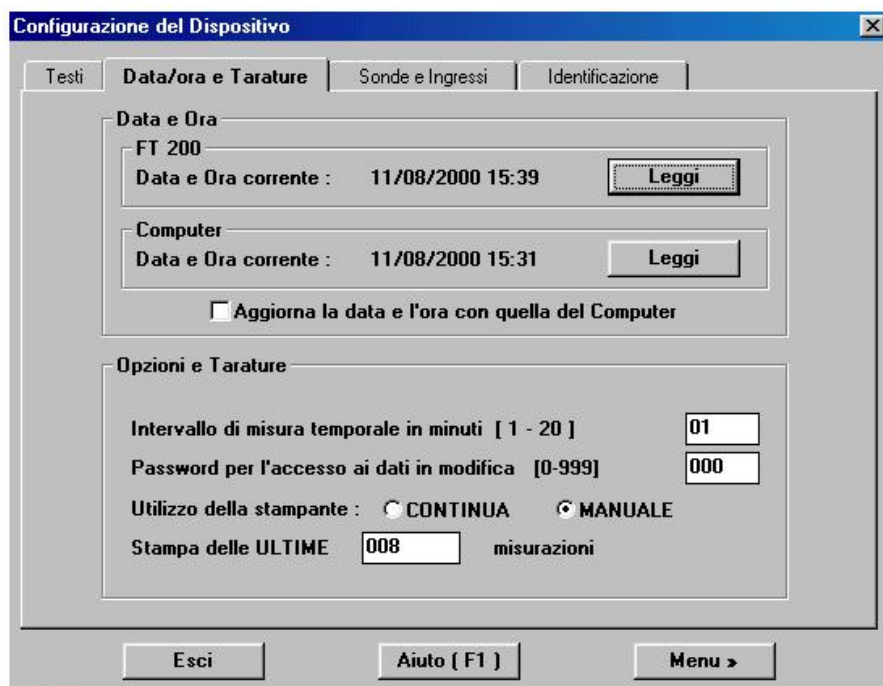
Configurazione del Dispositivo

Testi | Data/ora e Tarature | Sonde e Ingressi | Identificazione

Data e Ora

FT 200
Data e Ora corrente : 11/08/2000 15:39 Leggi

Computer
Data e Ora corrente : 11/08/2000 15:31 Leggi

Aggiorna la data e l'ora con quella del Computer

Opzioni e Tarature

Intervallo di misura temporale in minuti [ 1 - 20 ] 01

Password per l'accesso ai dati in modifica [0-999] 000

Utilizzo della stampante : CONTINUA MANUALE

Stampa delle ULTIME 008 misurazioni

Esci Aiuto ( F1 ) Menu »